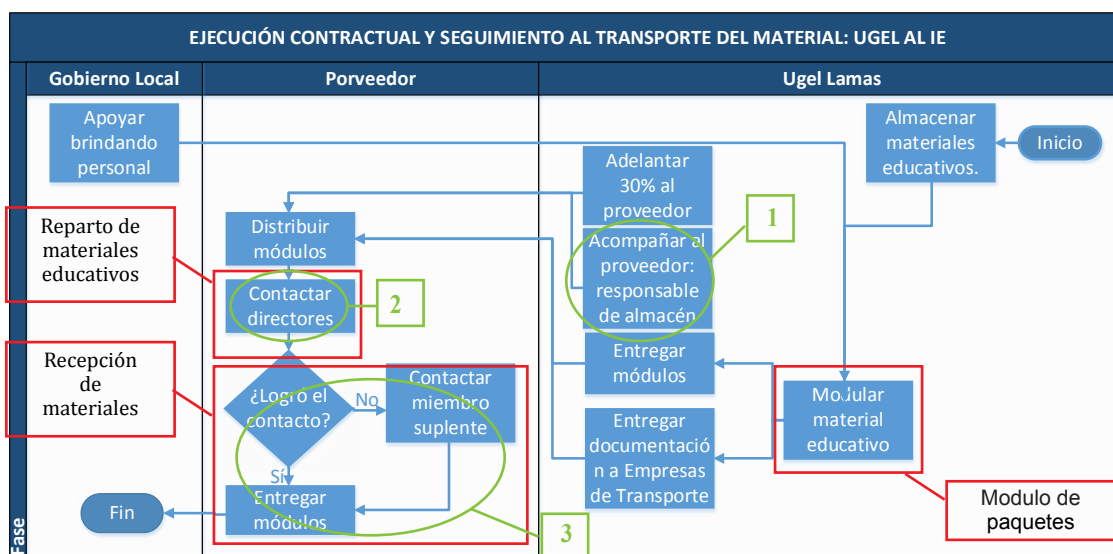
EJECUCIÓN CONTRACTUAL Y SEGUIMIENTO AL TRANSPORTE DEL MATERIAL: UGEL AL IE

| Gobierno Local | Porveedor | Ugel Lamas |
|---|---|---|

Apoyar brindando personal

Almacenar materiales educativos.

Inicio

Adelantar 30% al proveedor

1

Reparto de materiales educativos

Distribuir módulos

Acompañar al proveedor: responsable de almacén

Contactar directores

2

Recepción de materiales

Entregar módulos

¿Logro el contacto?

No

Contactar miembro suplente

Modular material educativo

Entregar documentación a Empresas de Transporte

Sí

Fin

Entregar módulos

Modulo de paquetes

3

Fase